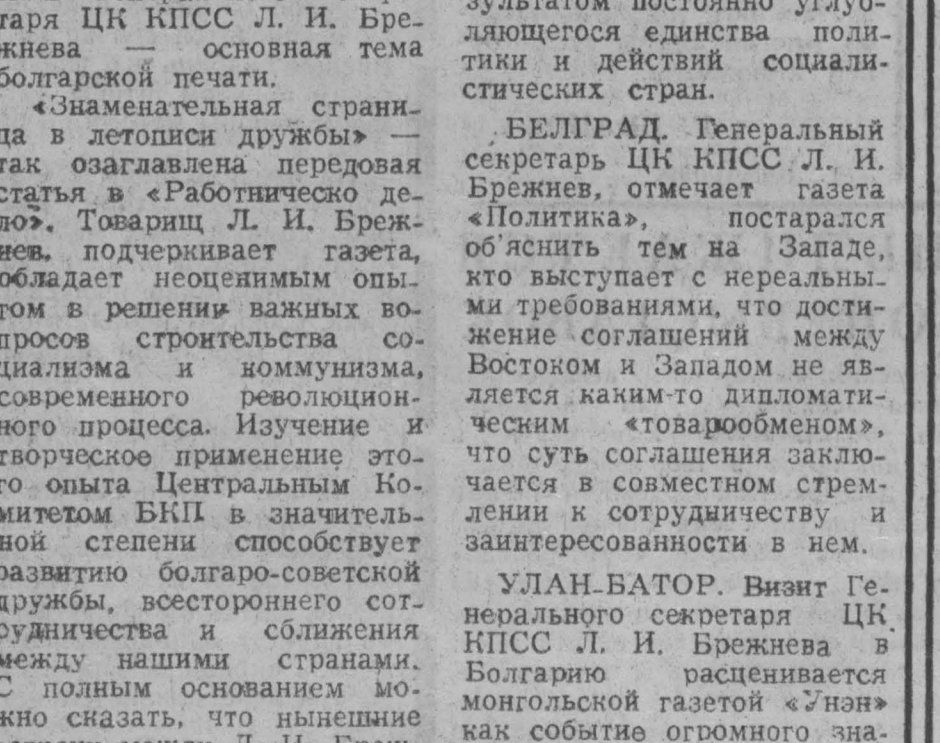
таря ЦК КПСС Л. И. Брежнева — основная тема болгарской печати.

«Знаменательная страница в летописи дружбы» — так озаглавлена передовая статья в «Работническо дело». Товарищ Л. И. Брежнев, подчеркивает газета, обладает неоценимым опытом в решении важных вопросов строительства социализма и коммунизма, современного революционного процесса. Изучение и творческое применение этого опыта Центральным Комитетом БКП в значительной степени способствует развитию болгаро-советской дружбы, всестороннего сотрудничества и сближения между нашими странами. С полным основанием можно сказать, что нынешние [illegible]

зультатом постоянно углубляющегося единства политики и действий социалистических стран.

БЕЛГРАД. Генеральный секретарь ЦК КПСС Л. И. Брежнев, отмечает газета «Политика», постарался об'яснить тем на Западе, кто выступает с нереальными требованиями, что достижение соглашений между Востоком и Западом не является каким-то дипломатическим «товарообменом», что суть соглашения заключается в совместном стремлении к сотрудничеству и заинтересованности в нем.

УЛАН-БАТОР. Визит Генерального секретаря ЦК КПСС Л. И. Брежнева в Болгарию расценивается монгольской газетой «Унэн» как событие огромного зна-